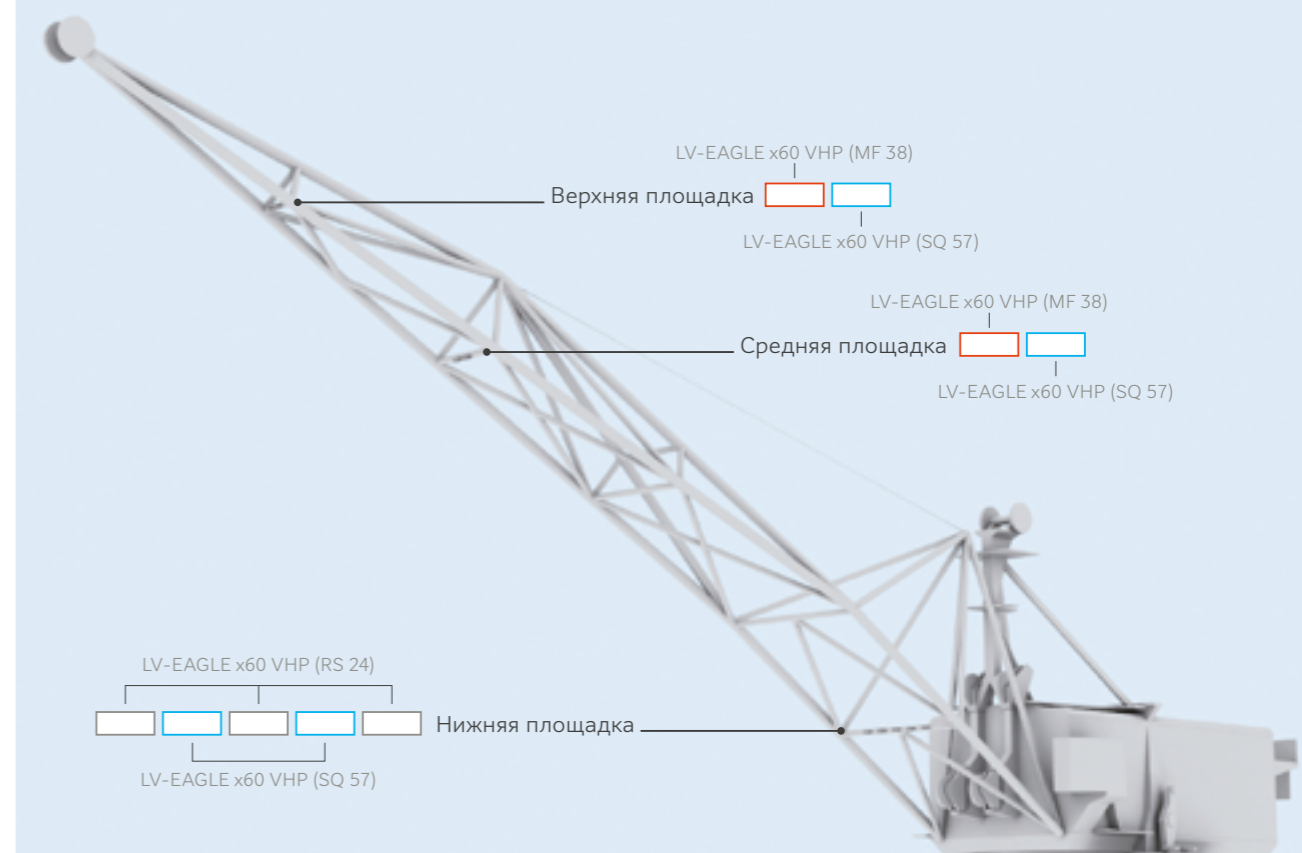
LV-EAGLE x60 VHP (MF 38)

Верхняя площадка

LV-EAGLE x60 VHP (SQ 57)

LV-EAGLE x60 VHP (MF 38)

Средняя площадка

LV-EAGLE x60 VHP (SQ 57)

LV-EAGLE x60 VHP (RS 24)

Нижняя площадка

LV-EAGLE x60 VHP (SQ 57)